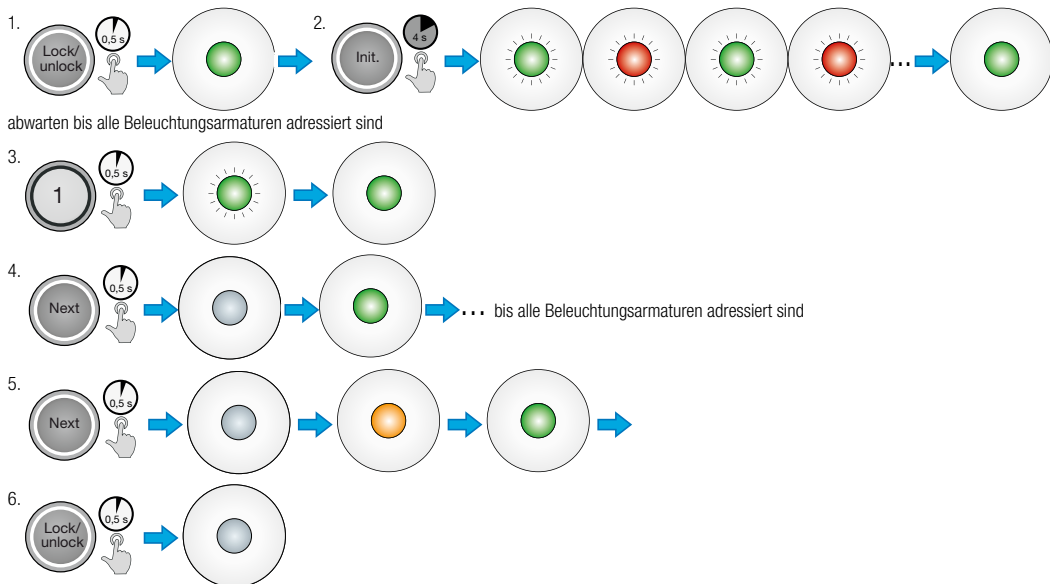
1.
Lock/
unlock
0,5 s
2.
Init.
4 s
...
abwarten bis alle Beleuchtungsarmaturen adressiert sind
3.
1
0,5 s
4.
Next
0,5 s
... bis alle Beleuchtungsarmaturen adressiert sind
5.
Next
0,5 s
6.
Lock/
unlock
0,5 s